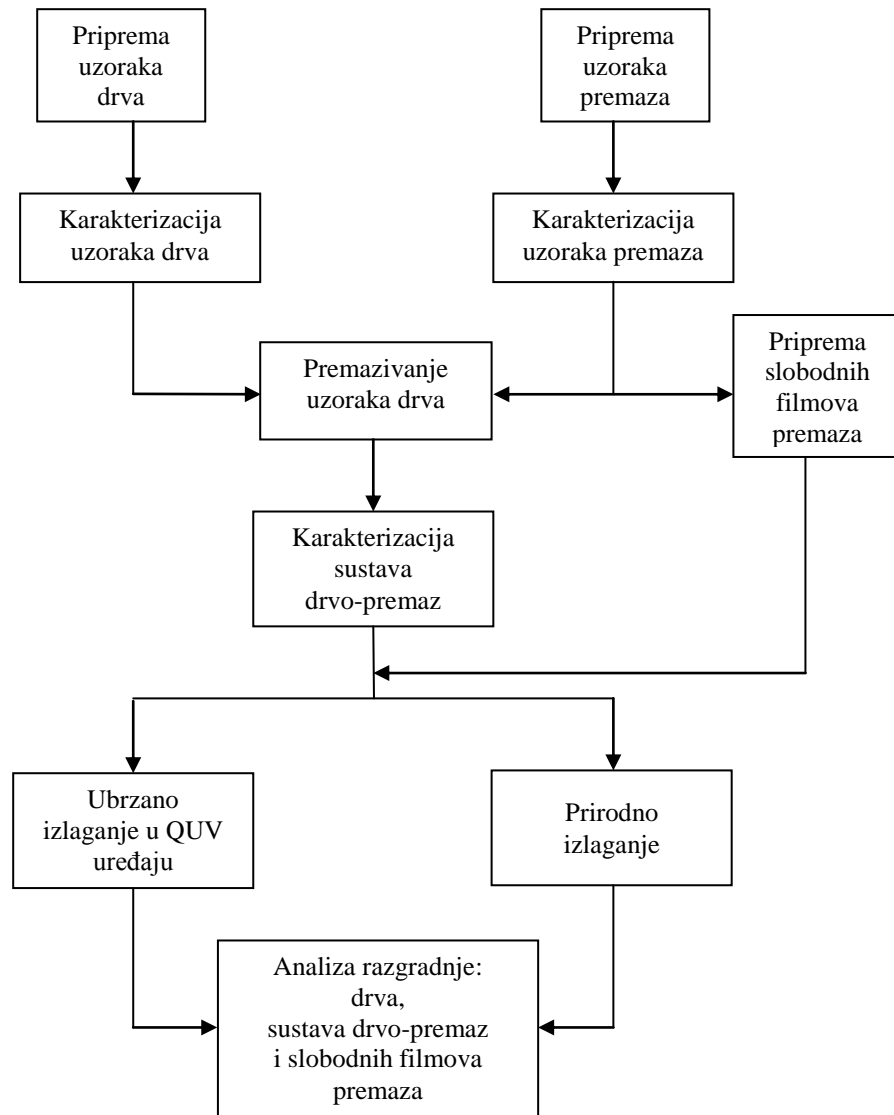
Priprema uzoraka drva

Priprema uzoraka premaza

Karakterizacija uzoraka drva

Karakterizacija uzoraka premaza

Premazivanje uzoraka drva

Priprema slobodnih filmova premaza

Karakterizacija sustava drvo-premaz

Ubrzano izlaganje u QUV uređaju

Prirodno izlaganje

Analiza razgradnje: drva, sustava drvo-premaz i slobodnih filmova premaza